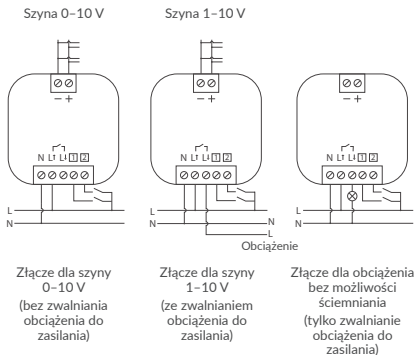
Szyna 0–10 V

Szyna 1–10 V

− +

− +

− +

N L↑ L↓ 1 2

N L↑ L↓ 1 2

N L↑ L↓ 1 2

L
N

L
N

L
N

L
N

Obciążenie

Złącze dla szyny 0–10 V (bez zwalniania obciążenia do zasilania)

Złącze dla szyny 1–10 V (ze zwalnianiem obciążenia do zasilania)

Złącze dla obciążenia bez możliwości ściemniania (tylko zwalnianie obciążenia do zasilania)